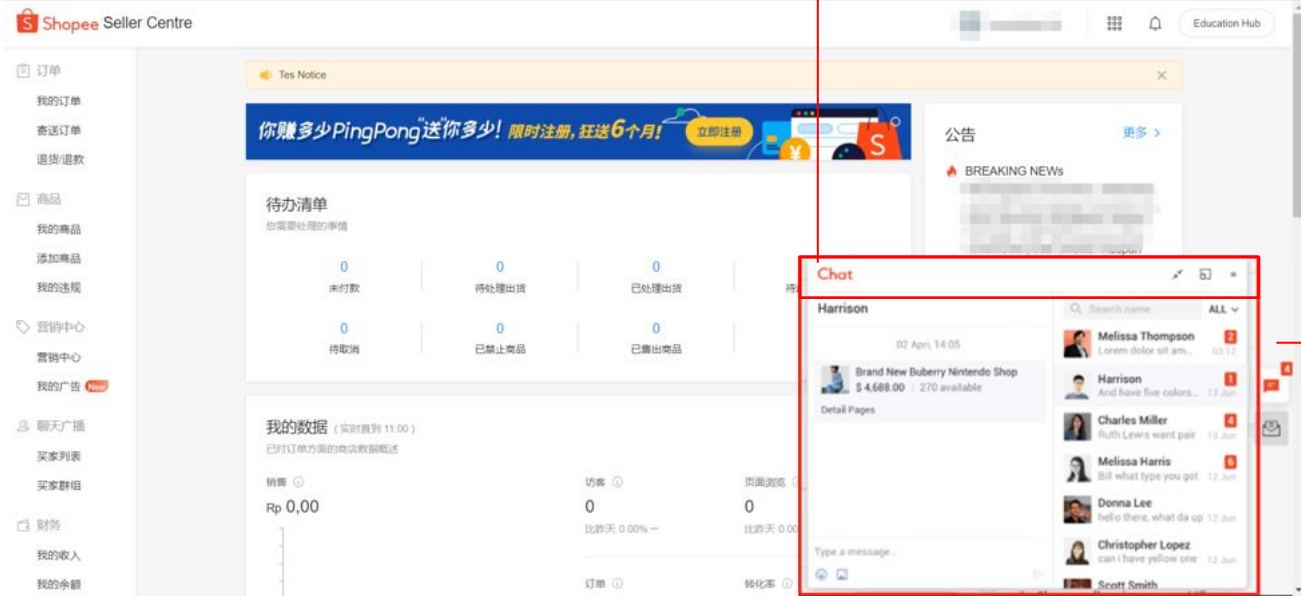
Shopee Seller Centre

Education Hub

订单
我的订单
寄送订单
退货/退款

商品
我的商品
添加商品
我的违规

营销中心
营销中心
我的广告 New

聊天广播
买家列表
买家群组

财务
我的收入
我的余额

Tes Notice

你赚多少PingPong送你多少! 限时注册，狂送6个月! 立即注册

公告
更多 >
BREAKING NEWs

待办清单
您需要处理的事情

| 0 | 0 | 0 |
|---|---|---|
| 未付款 | 待处理出货 | 已处理出货 |
| 0 | 0 | 0 |
| 待取消 | 已禁止商品 | 已售出商品 |

我的数据 (实时直到 11:00)
已付订单方面的商店数据概述

销售
Rp 0,00

访客
0
比昨天 0.00% —

页面浏览
0
比昨天 0.00

订单

转化率

Chat

Harrison

02 April, 14:05

Brand New Buberry Nintendo Shop
$ 4,688.00 | 270 available
Detail Pages

Type a message...

Search name
ALL

Melissa Thompson
Lorem dolor sit am...
2
03:12

Harrison
And have five colors...
1
13 Jun

Charles Miller
Ruth Lewis want pair
4
13 Jun

Melissa Harris
Bill what type you got
6
12 Jun

Donna Lee
hello there, what da up
12 Jun

Christopher Lopez
can i have yellow one
12 Jun

Scott Smith

4